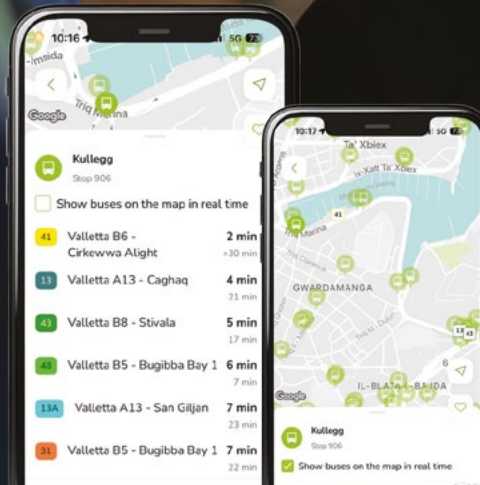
10:16
5G
Msida
Google
Triq Marina

Kullegg
Stop 906

Show buses on the map in real time

41 Valletta B6 - Cirkewwa Alight 2 min +30 min
13 Valletta A13 - Caghaq 4 min 21 min
43 Valletta B8 - Stivala 5 min 17 min
48 Valletta B5 - Bugibba Bay 1 6 min 7 min
13A Valletta A13 - San Giljan 7 min 23 min
31 Valletta B5 - Bugibba Bay 1 7 min 22 min

10:17
Ta' Xbiex
Ix-Xatt Ta' Xbiex
41
Triq Marina
GWARDAMANGA
13
6
IL-BLATA - BAJDA
Google

Kullegg
Stop 906

Show buses on the map in real time